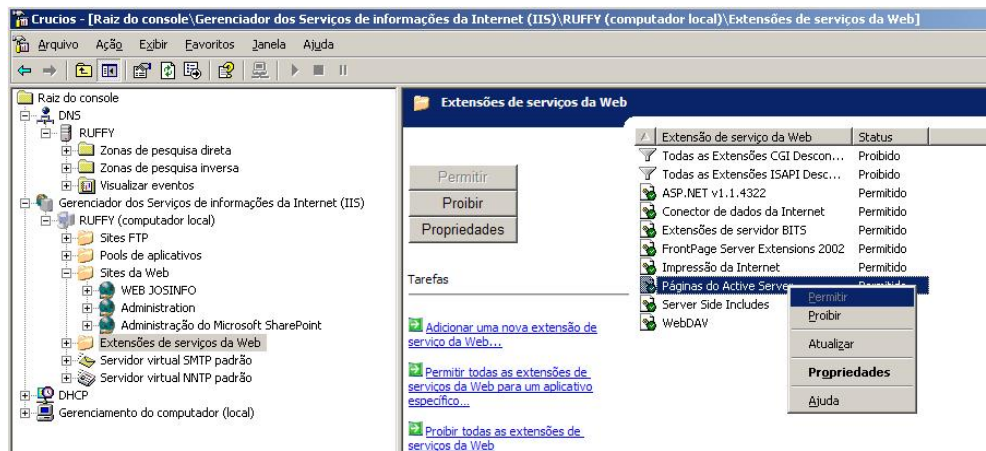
Crucios - [Raiz do console\Gerenciador dos Serviços de informações da Internet (IIS)\RUFFY (computador local)\Extensões de serviços da Web]

Arquivo Ação Exibir Favoritos Janela Ajuda

Raiz do console
DNS
RUFFY
Zonas de pesquisa direta
Zonas de pesquisa inversa
Visualizar eventos
Gerenciador dos Serviços de informações da Internet (IIS)
RUFFY (computador local)
Sites FTP
Pools de aplicativos
Sites da Web
WEB JOSINFO
Administration
Administração do Microsoft SharePoint
Extensões de serviços da Web
Servidor virtual SMTP padrão
Servidor virtual NNTP padrão
DHCP
Gerenciamento do computador (local)

Extensões de serviços da Web

Permitir
Proibir
Propriedades

Tarefas

Adicionar uma nova extensão de serviço da Web...

Permitir todas as extensões de serviços da Web para um aplicativo específico...

Proibir todas as extensões de serviços da Web

| Extensão de serviço da Web | Status |
|---|---|
| Todas as Extensões CGI Descon... | Proibido |
| Todas as Extensões ISAPI Desc... | Proibido |
| ASP.NET v1.1.4322 | Permitido |
| Conector de dados da Internet | Permitido |
| Extensões de servidor BITS | Permitido |
| FrontPage Server Extensions 2002 | Permitido |
| Impressão da Internet | Permitido |
| Páginas do Active Server | Permitido |
| Server Side Includes | |
| WebDAV | |

Permitir
Proibir
Atualizar
Propriedades
Ajuda